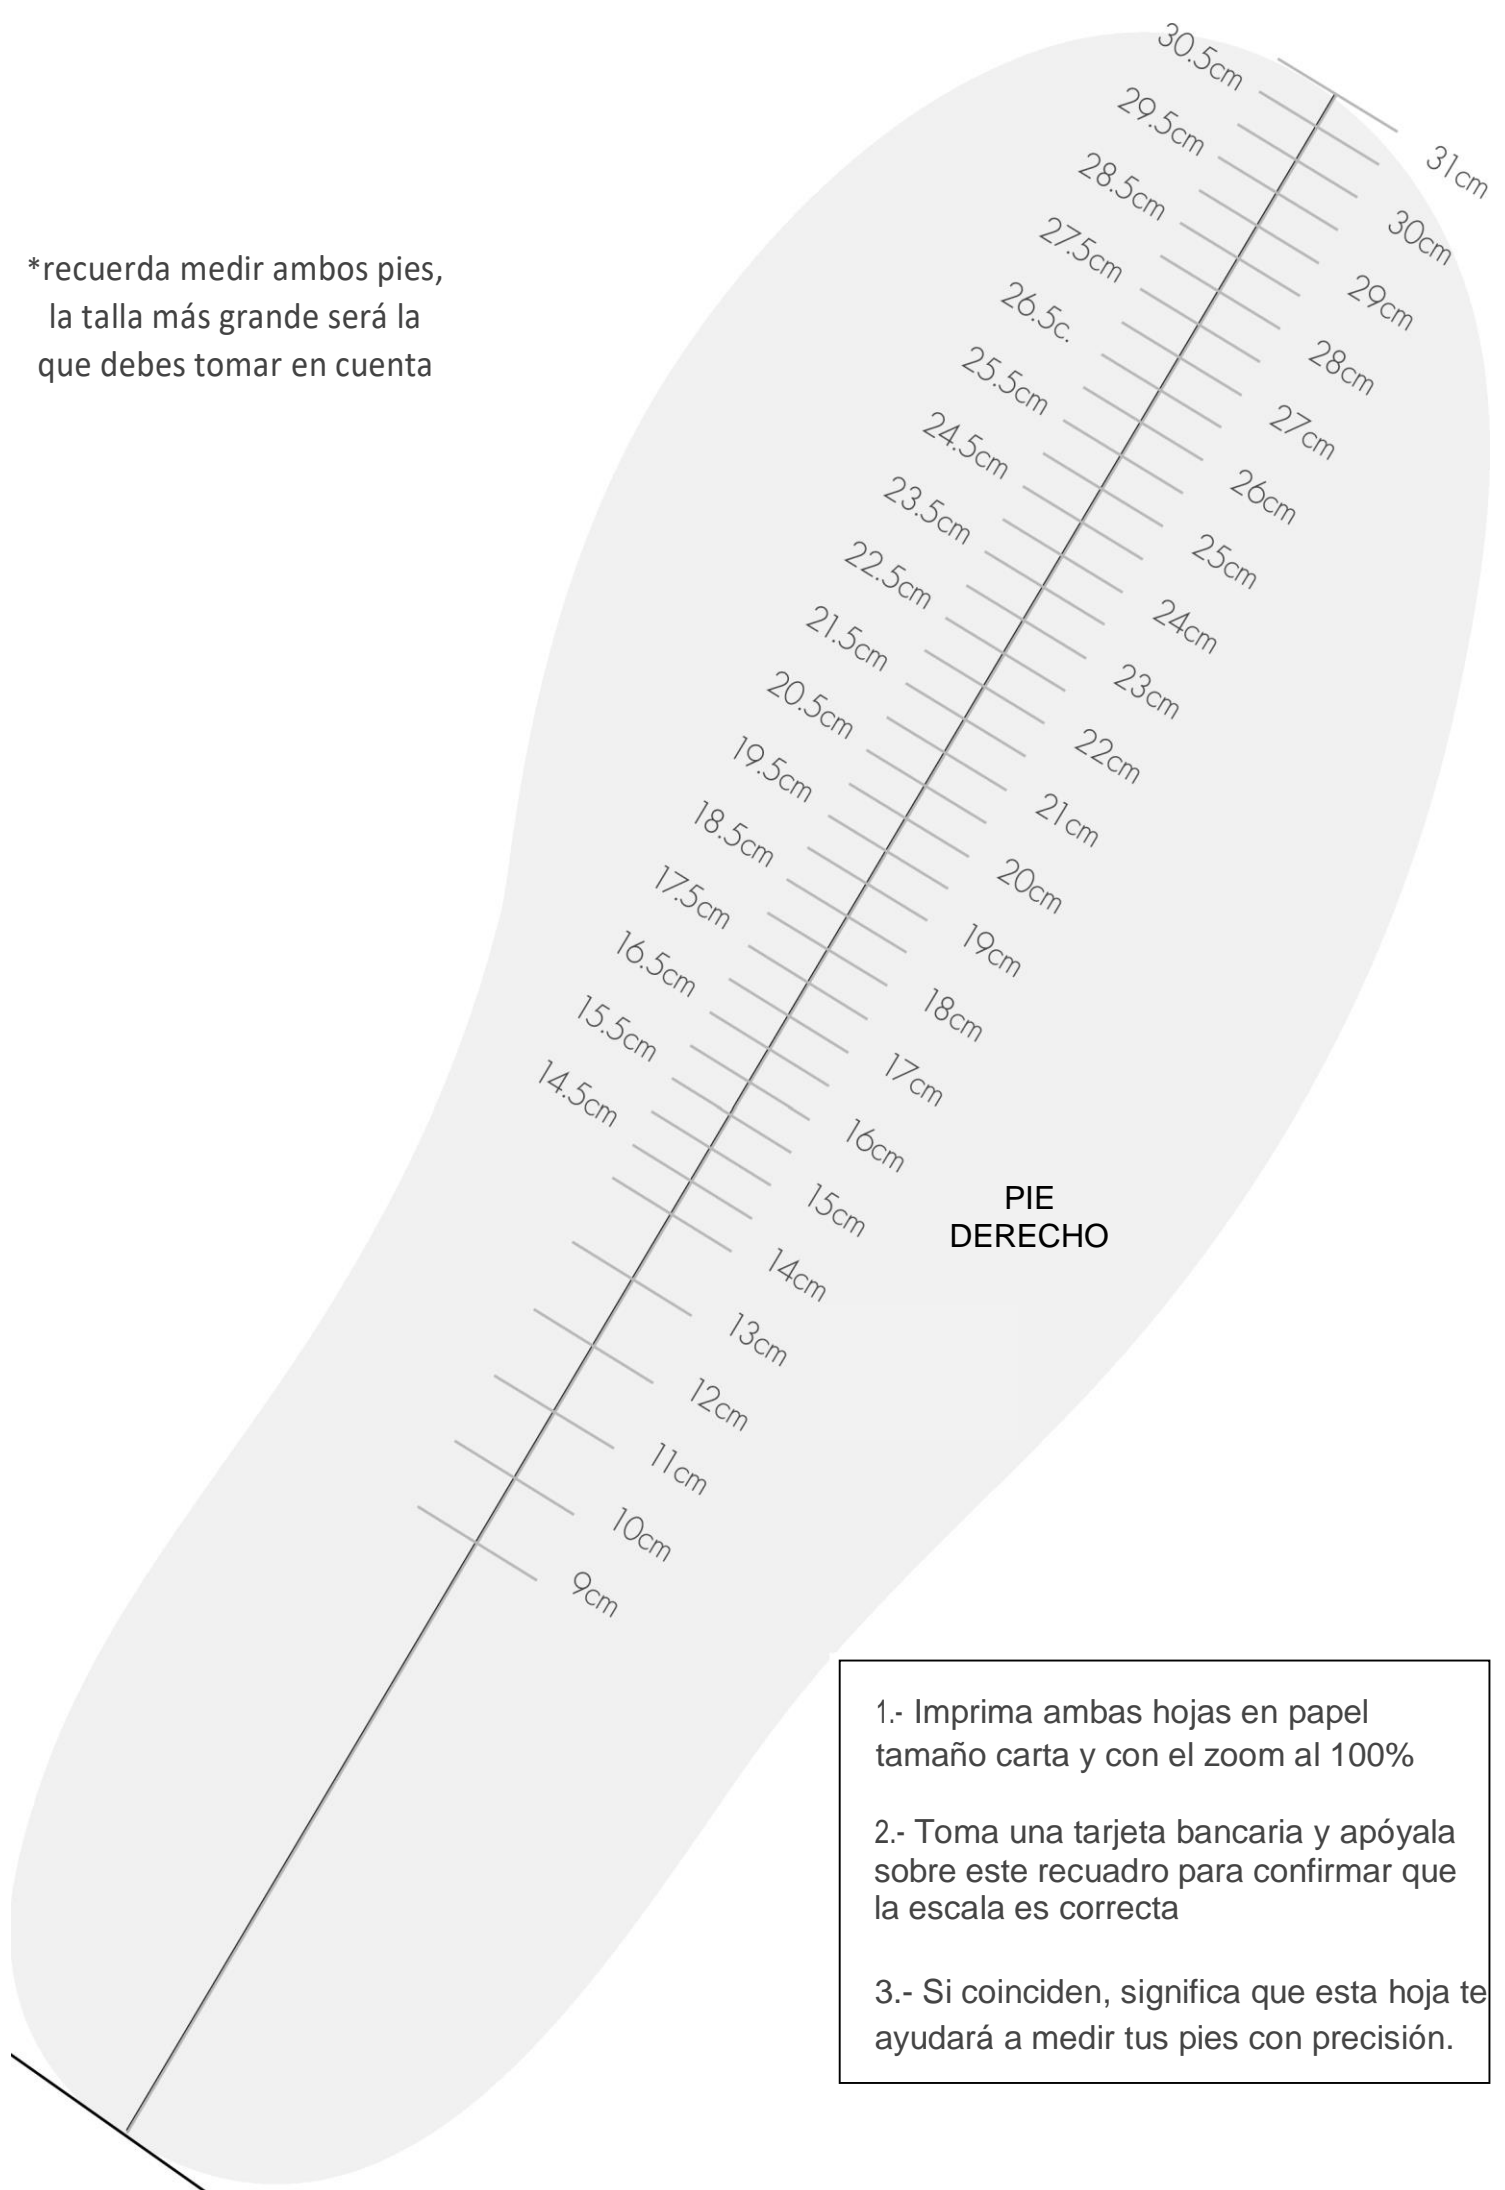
*recuerda medir ambos pies, la talla más grande será la que debes tomar en cuenta

30.5cm
29.5cm
28.5cm
27.5cm
26.5c.
25.5cm
24.5cm
23.5cm
22.5cm
21.5cm
20.5cm
19.5cm
18.5cm
17.5cm
16.5cm
15.5cm
14.5cm

31cm
30cm
29cm
28cm
27cm
26cm
25cm
24cm
23cm
22cm
21cm
20cm
19cm
18cm
17cm
16cm
15cm
14cm
13cm
12cm
11cm
10cm
9cm

PIE
DERECHO

1.- Imprima ambas hojas en papel tamaño carta y con el zoom al 100%

2.- Toma una tarjeta bancaria y apóyala sobre este recuadro para confirmar que la escala es correcta

3.- Si coinciden, significa que esta hoja te ayudará a medir tus pies con precisión.